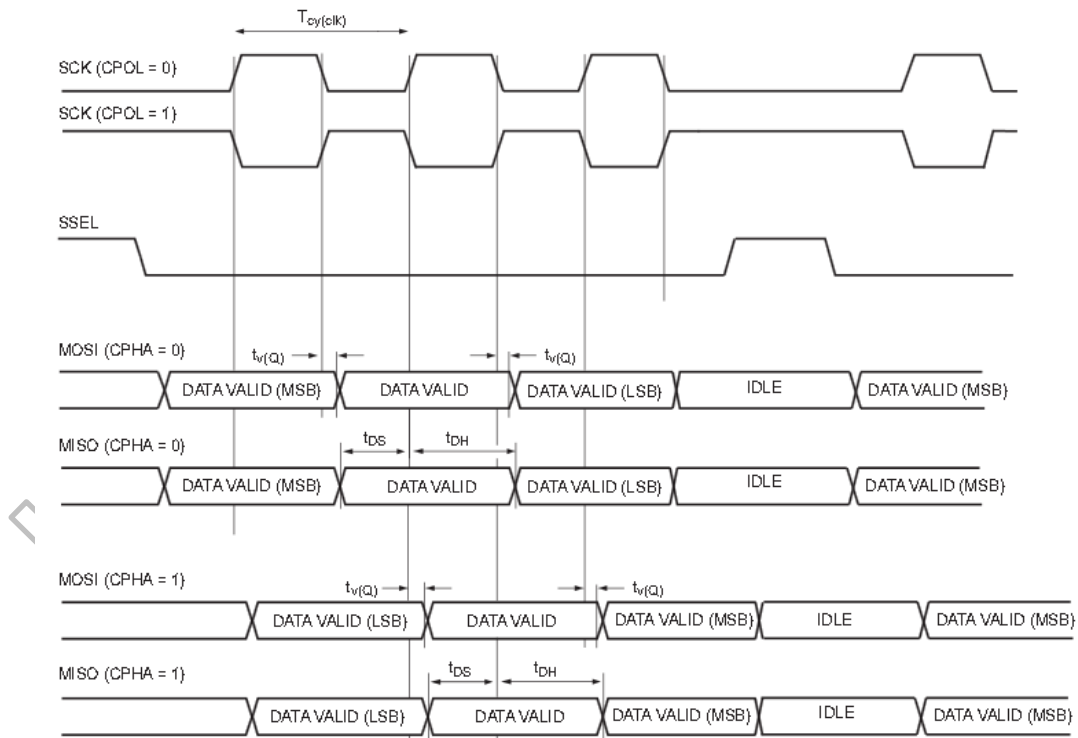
$T_{cy(clk)}$

SCK (CPOL = 0)

SCK (CPOL = 1)

SSEL

MOSI (CPHA = 0)

$t_{v(Q)}$ $t_{v(Q)}$

DATA VALID (MSB) DATA VALID DATA VALID (LSB) IDLE DATA VALID (MSB)

MISO (CPHA = 0)

$t_{DS}$ $t_{DH}$

DATA VALID (MSB) DATA VALID DATA VALID (LSB) IDLE DATA VALID (MSB)

MOSI (CPHA = 1)

$t_{v(Q)}$ $t_{v(Q)}$

DATA VALID (LSB) DATA VALID DATA VALID (MSB) IDLE DATA VALID (MSB)

MISO (CPHA = 1)

$t_{DS}$ $t_{DH}$

DATA VALID (LSB) DATA VALID DATA VALID (MSB) IDLE DATA VALID (MSB)